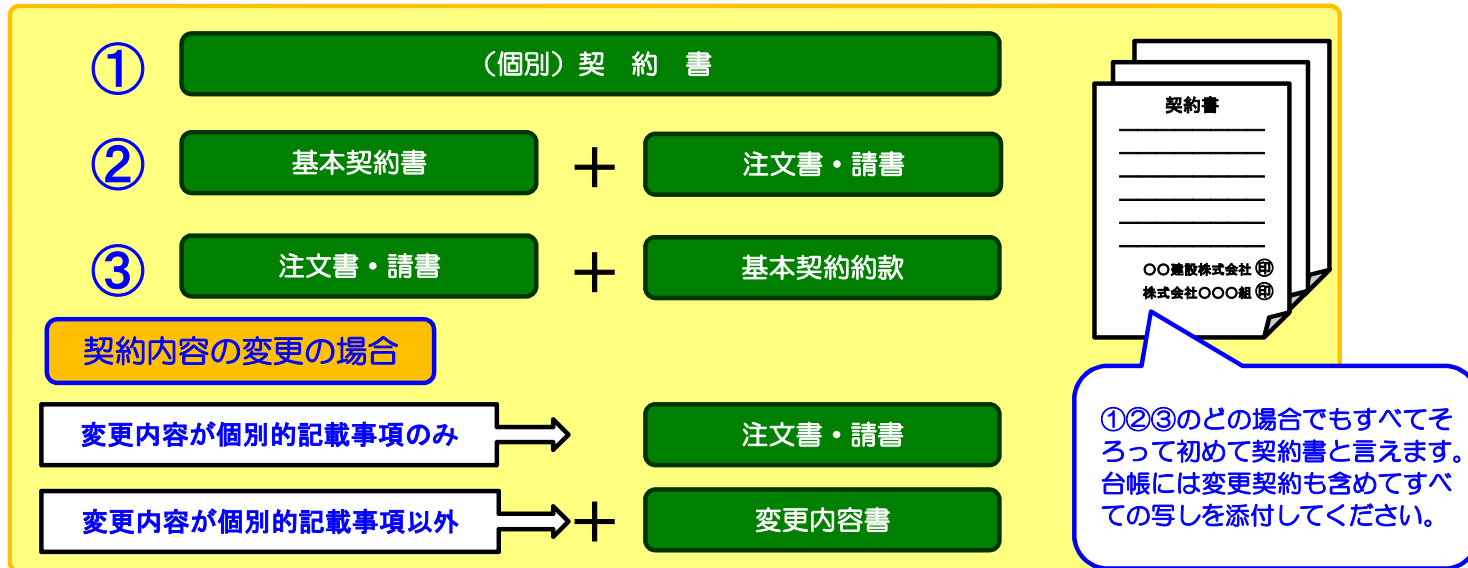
①

（個別）契　約　書

②

基本契約書

＋

注文書・請書

③

注文書・請書

＋

基本契約約款

契約内容の変更の場合

変更内容が個別的記載事項のみ

注文書・請書

変更内容が個別的記載事項以外

＋

変更内容書

契約書

〇〇建設株式会社 印

株式会社〇〇〇組 印

①②③のどの場合でもすべてそろって初めて契約書と言えます。台帳には変更契約も含めてすべての写しを添付してください。